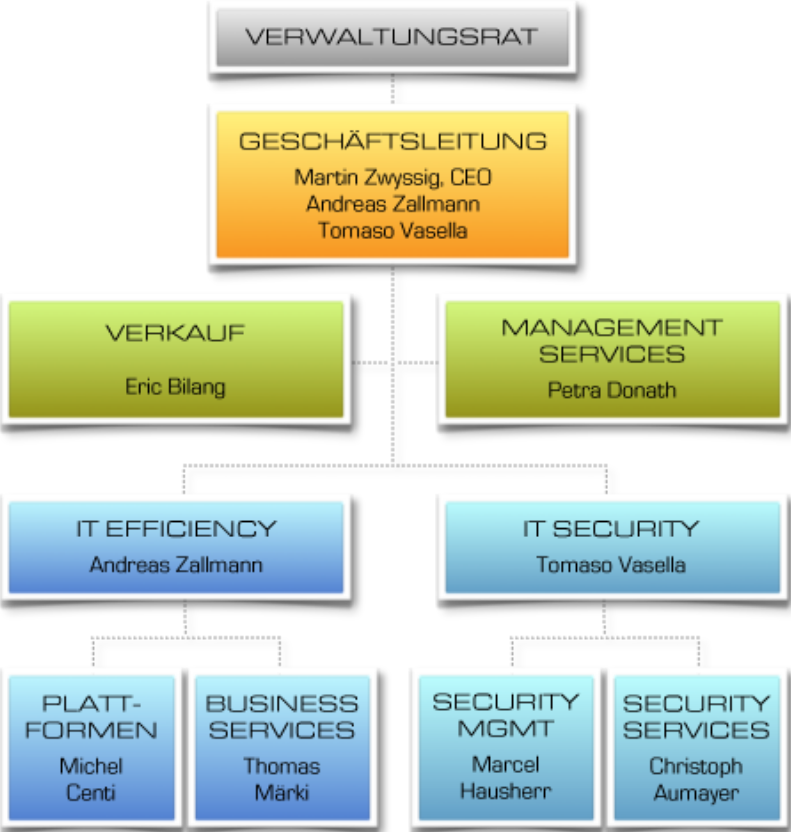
VERWALTUNGSRAT

GESCHÄFTSLEITUNG
Martin Zwyssig, CEO
Andreas Zallmann
Tomaso Vasella

VERKAUF
Eric Bilang

MANAGEMENT SERVICES
Petra Donath

IT EFFICIENCY
Andreas Zallmann

IT SECURITY
Tomaso Vasella

PLATTFORMEN
Michel Centi

BUSINESS SERVICES
Thomas Märki

SECURITY MGMT
Marcel Hausherr

SECURITY SERVICES
Christoph Aumayer